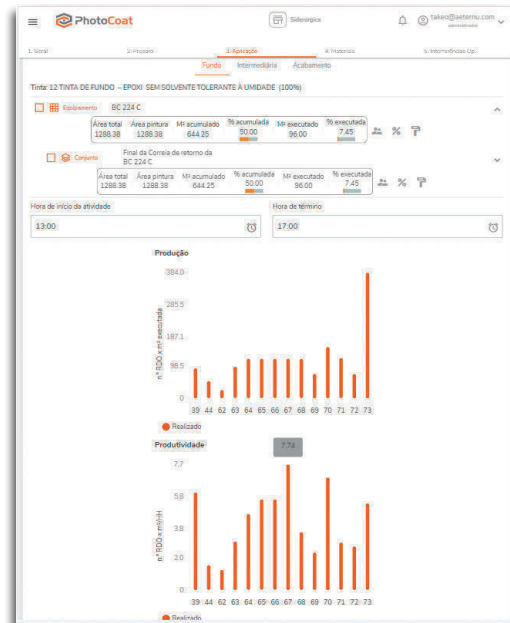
PhotoCoat

Siderurgica

takeo@aeternu.com

1. Geral  2. Processo  3. Aplicação  4. Materiais  5. Intercorrências Op.

Fundo  Intermediária  Acabamento

Tinta: 12 TINTA DE FUNDO - EPOXI SEM SOLVENTE TOLERANTE À UMIDADE (100%)

Equipamento  BC 224 C

| Área total | Área pintura | M² acumulado | % acumulada | M² executado | % executada |
|---|---|---|---|---|---|
| 1288.38 | 1288.38 | 644.25 | 50.00 | 96.00 | 7.45 |

Conjunto  Final da Correia de retorno da BC 224 C

| Área total | Área pintura | M² acumulado | % acumulada | M² executado | % executada |
|---|---|---|---|---|---|
| 1288.38 | 1288.38 | 644.25 | 50.00 | 96.00 | 7.45 |

Hora de início da atividade
13:00

Hora de término
17:00

Produção

384.0
285.5
187.1
98.5
0

nº RDO x m² executada

39 44 62 63 64 65 66 67 68 69 70 71 72 73

Realizado

Produtividade

7.74

7.7
5.8
3.8
2.0
0

nº RDO x m²/HH

39 44 62 63 64 65 66 67 68 69 70 71 72 73

Realizado